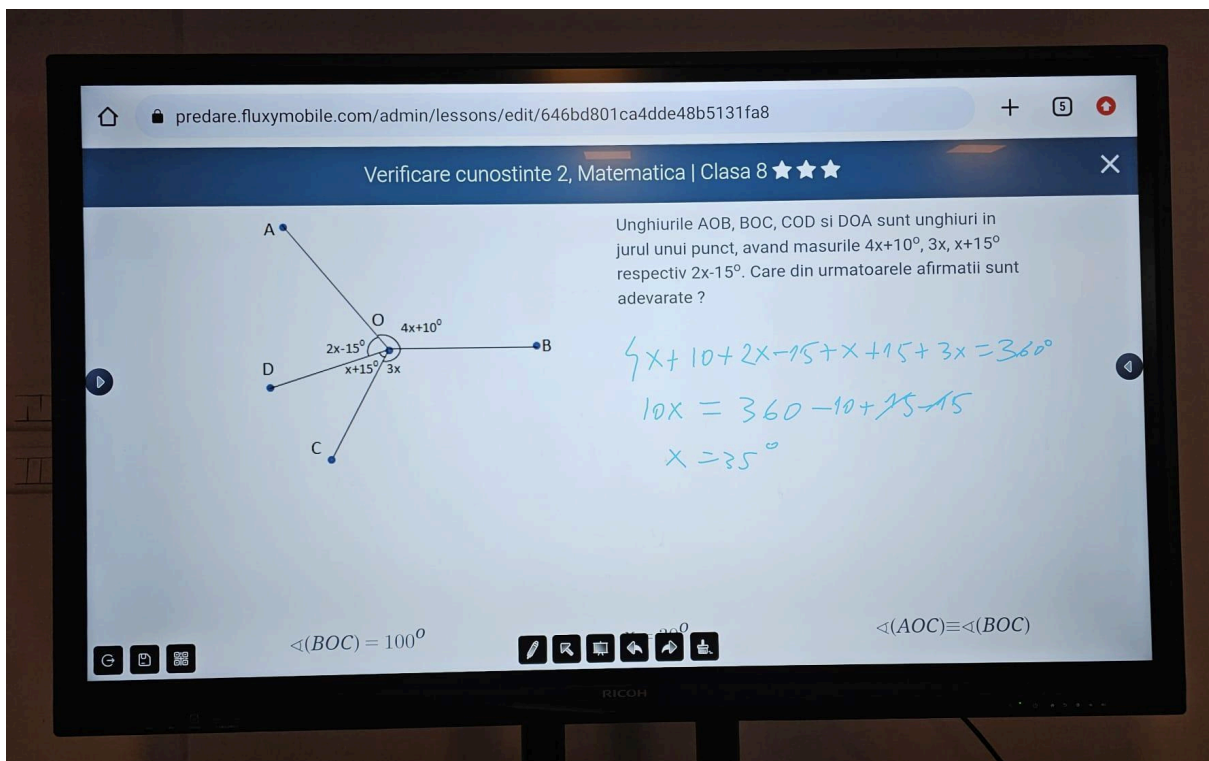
predare.fluxymobile.com/admin/lessons/edit/646bd801ca4dde48b5131fa8

5

Verificare cunostinte 2, Matematica | Clasa 8

A
O
$4x+10^o$
$2x-15^o$
B
D
$x+15^o$
$3x$
C

Unghiurile AOB, BOC, COD si DOA sunt unghiuri in jurul unui punct, avand masurile $4x+10^o$, $3x$, $x+15^o$ respectiv $2x-15^o$. Care din urmatoarele afirmatii sunt adevarate ?

$4x+10+2x-15+x+15+3x=360^o$
$10x=360-10+15-15$
$x=35^o$

$\sphericalangle(BOC)=100^O$

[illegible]

$\sphericalangle(AOC)\equiv\sphericalangle(BOC)$

RICOH